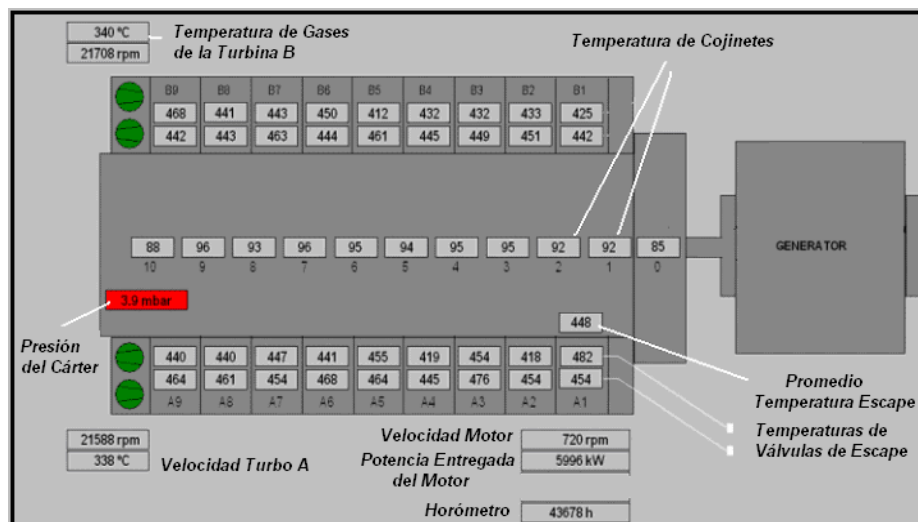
340 °C
21708 rpm
Temperatura de Gases de la Turbina B

Temperatura de Cojinetes

| B9 | B8 | B7 | B6 | B5 | B4 | B3 | B2 | B1 |
|---|---|---|---|---|---|---|---|---|
| 468 | 441 | 443 | 450 | 412 | 432 | 432 | 433 | 425 |
| 442 | 443 | 463 | 444 | 461 | 445 | 449 | 451 | 442 |

| 88 | 96 | 93 | 96 | 95 | 94 | 95 | 95 | 92 | 92 | 85 |
|---|---|---|---|---|---|---|---|---|---|---|
| 10 | 9 | 8 | 7 | 6 | 5 | 4 | 3 | 2 | 1 | 0 |

GENERATOR

3.9 mbar

448

Presión del Cárter

| 440 | 440 | 447 | 441 | 455 | 419 | 454 | 418 | 482 |
|---|---|---|---|---|---|---|---|---|
| 464 | 461 | 454 | 468 | 464 | 445 | 476 | 454 | 454 |
| A9 | A8 | A7 | A6 | A5 | A4 | A3 | A2 | A1 |

Promedio Temperatura Escape

Temperaturas de Válvulas de Escape

21588 rpm
338 °C
Velocidad Turbo A

Velocidad Motor 720 rpm
Potencia Entregada del Motor 5996 kW

Horómetro 43678 h